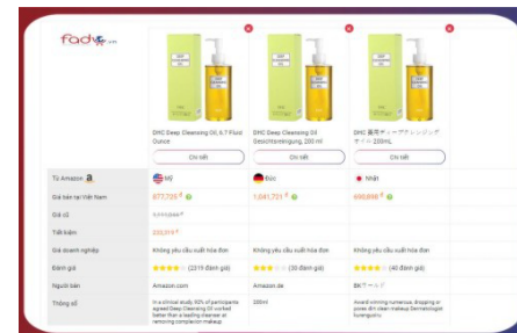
fado.vn

DHC Deep Cleansing Oil, 6.7 Fluid Ounce

Chi tiết

DHC Deep Cleansing Oil Gesichtsreinigung, 200 ml

Chi tiết

DHC 薬用ディープクレンジングオイル 200mL

Chi tiết

| | | | |
|---|---|---|---|
| Từ Amazon | Mỹ | Đức | Nhật |
| Giá bán tại Việt Nam | 877,725 ₫ | 1,041,721 ₫ | 630,898 ₫ |
| Giá cũ | 1,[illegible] ₫ | | |
| Tiết kiệm | 220,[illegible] ₫ | | |
| Giá doanh nghiệp | Không yêu cầu xuất hóa đơn | Không yêu cầu xuất hóa đơn | Không yêu cầu xuất hóa đơn |
| Đánh giá | (2319 đánh giá) | (30 đánh giá) | (40 đánh giá) |
| Người bán | Amazon.com | Amazon.de | BKTベルク |
| Thông số | In a clinical study, 93% of participants agreed Deep Cleansing Oil worked better than a leading cleanser at removing complexion makeup | 200ml | Award winning numerous, dropping or pores dirt clean makeup Dermatologist having pulu |